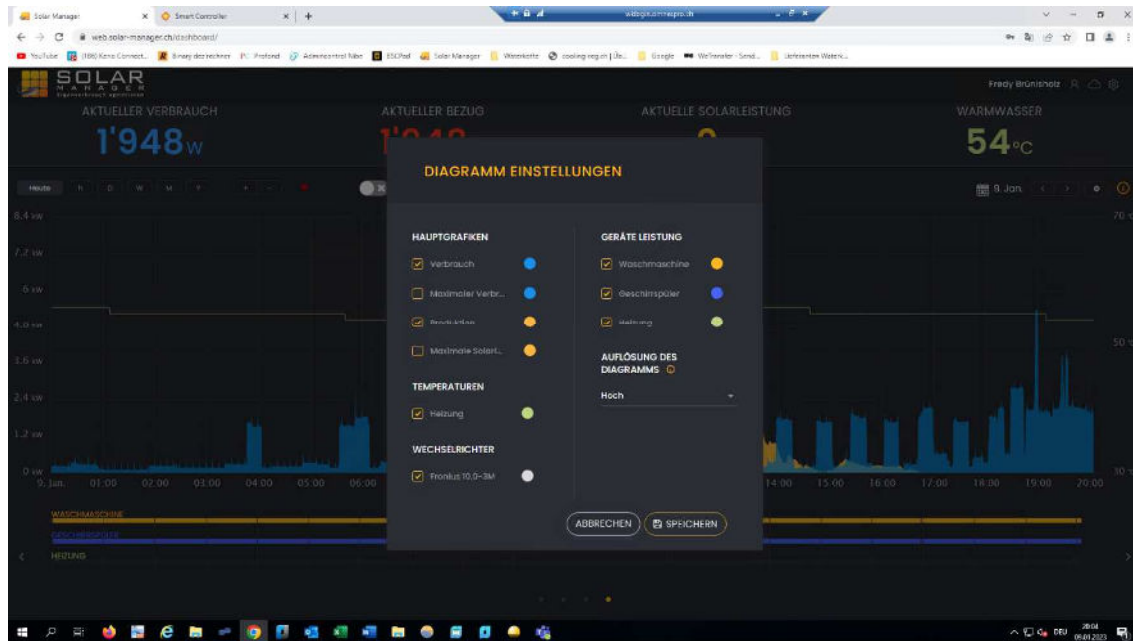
Solar Manager × Smart Controller × +

web.solar-manager.ch/dashboard/

YouTube | Solar Manager | Google

SOLAR MANAGER

Fredy Brünisholz

AKTUELLER VERBRAUCH
1'948 W

AKTUELLER BEZUG
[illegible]

AKTUELLE SOLARLEISTUNG
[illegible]

WARMWASSER
54 °C

Heute

9. Jan.

8.4 kW
7.2 kW
6 kW
4.8 kW
3.6 kW
2.4 kW
1.2 kW
0 kW

9. Jan. 01:00 02:00 03:00 04:00 05:00 06:00 14:00 15:00 16:00 17:00 18:00 19:00 20:00

70
50
30

WASCHMASCHINE
GESCHIRRSPÜLER
HEIZUNG

DIAGRAMM EINSTELLUNGEN

HAUPTGRAFIKEN
Verbrauch
Maximaler Verbr...
Produktion
Maximale Solarl...

TEMPERATUREN
Heizung

WECHSELRICHTER
Fronius 10.0-3M

GERÄTE LEISTUNG
Waschmaschine
Geschirrspüler
Heizung

AUFLÖSUNG DES DIAGRAMMS
Hoch

ABBRECHEN
SPEICHERN

DEU 20:04 09.01.2023